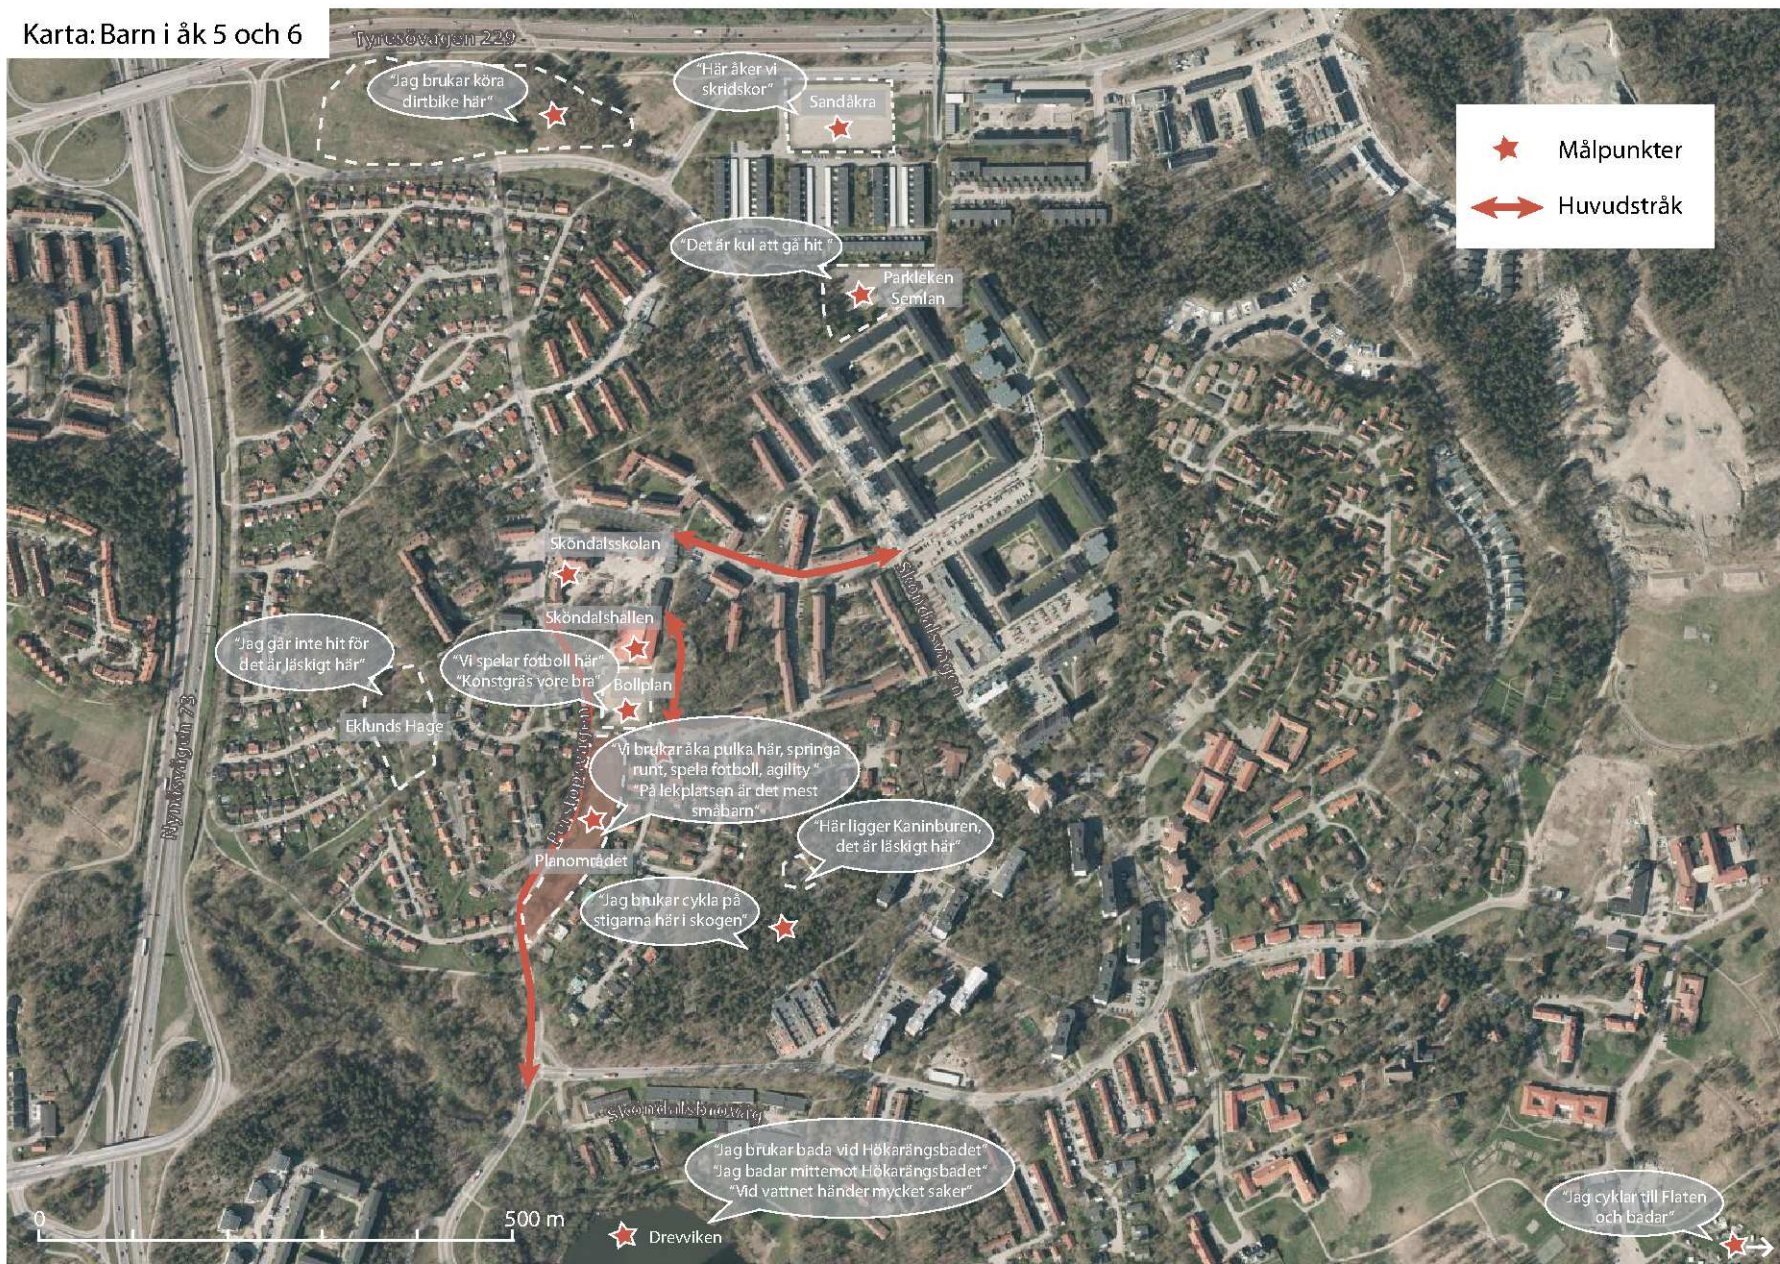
Karta: Barn i åk 5 och 6

Tyresövägen 229

"Jag brukar köra dirtbike här"

"Här åker vi skridskor"

Sandåkra

Målpunkter

Huvudstråk

"Det är kul att gå hit"

Parkleken Semlan

Sköndalsskolan

Sköndalsvägen

Sköndalshallen

"Jag går inte hit för det är läskigt här"

"Vi spelar fotboll här" "Konstgräs vore bra"

Bollplan

Eklunds Hage

Tyresövägen 73

"Vi brukar åka pulka här, springa runt, spela fotboll, agility" "På lekplatsen är det mest småbarn"

"Här ligger Kaninburen, det är läskigt här"

Planområdet

"Jag brukar cykla på stigarna här i skogen"

Sköndalsbrovägen

"Jag brukar bada vid Hökarängsbadet" "Jag badar mittemot Hökarängsbadet" "Vid vattnet händer mycket saker"

"Jag cyklar till Flaten och badar"

0

500 m

Drevviken